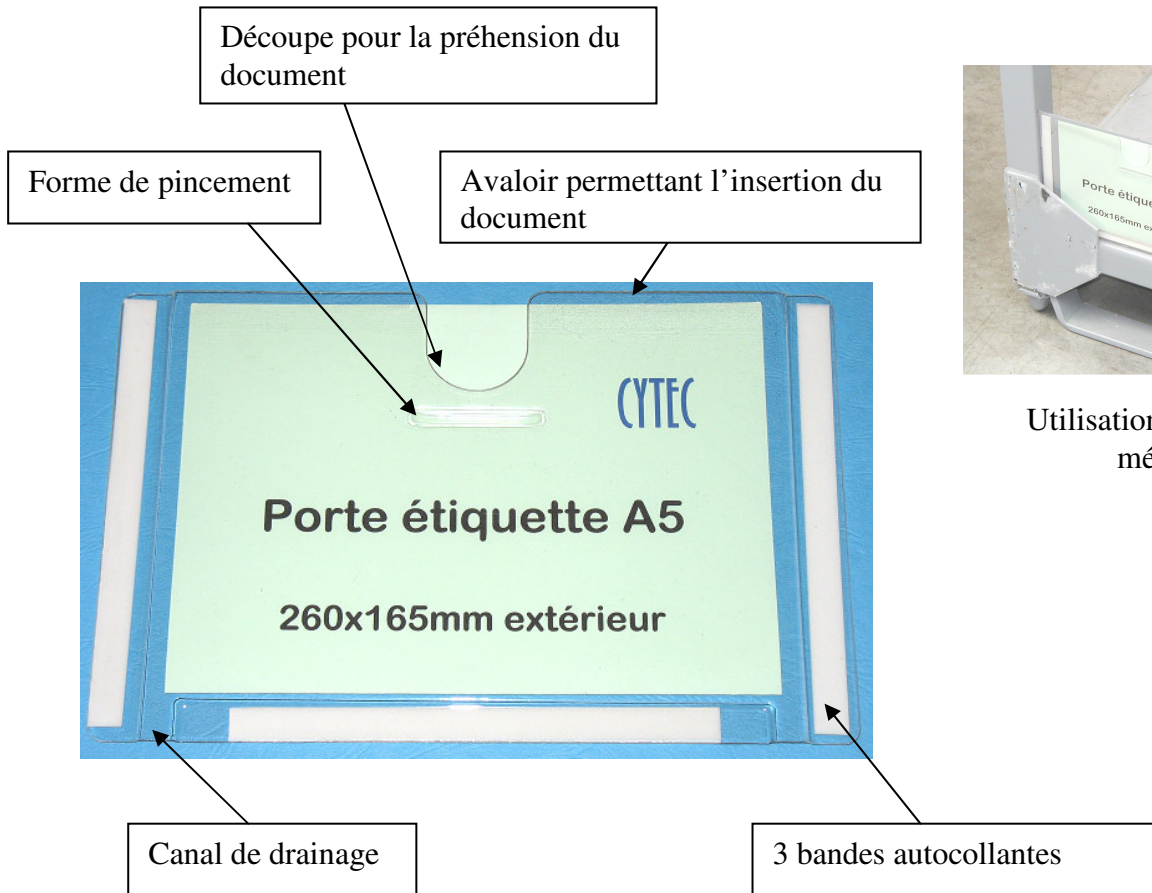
Découpe pour la préhension du document

Forme de pincement

Avaloir permettant l'insertion du document

CYTEC

Porte étiquette A5

260x165mm extérieur

Porte étique

260x165mm ex

Utilisation

mé

Canal de drainage

3 bandes autocollantes